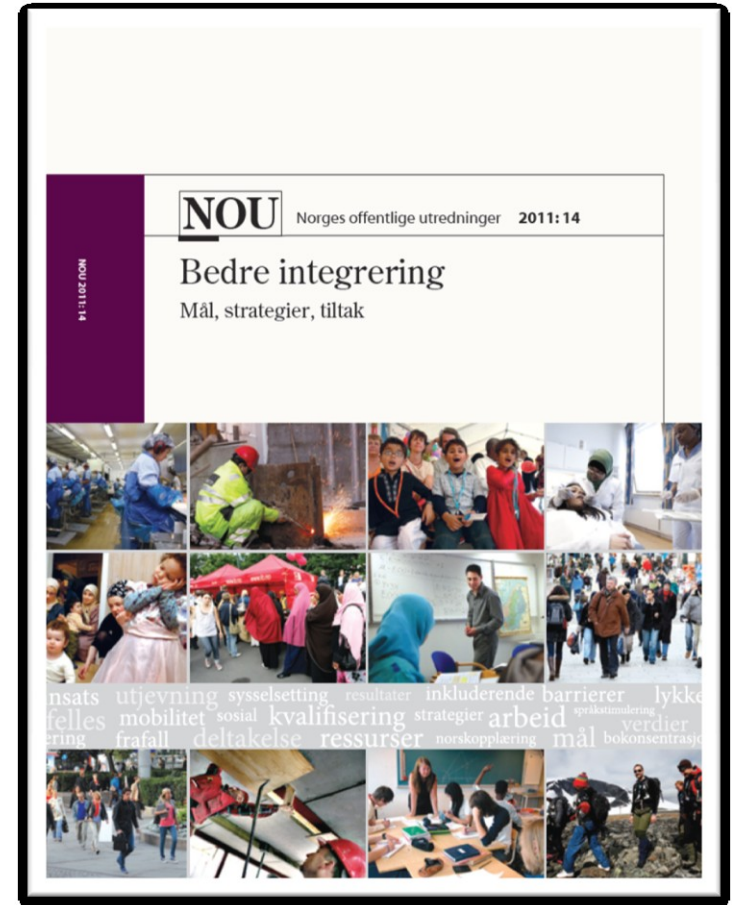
NOU 2011: 14

NOU Norges offentlige utredninger 2011: 14

Bedre integrering

Mål, strategier, tiltak

nsats utjevning sysselsetting resultater inkluderende barrierer lykke
felles mobilitet sosial kvalifisering strategier arbeid språkstimulering verdier
ering frafall deltakelse ressurser norskopplæring mål bokonsentrasjo